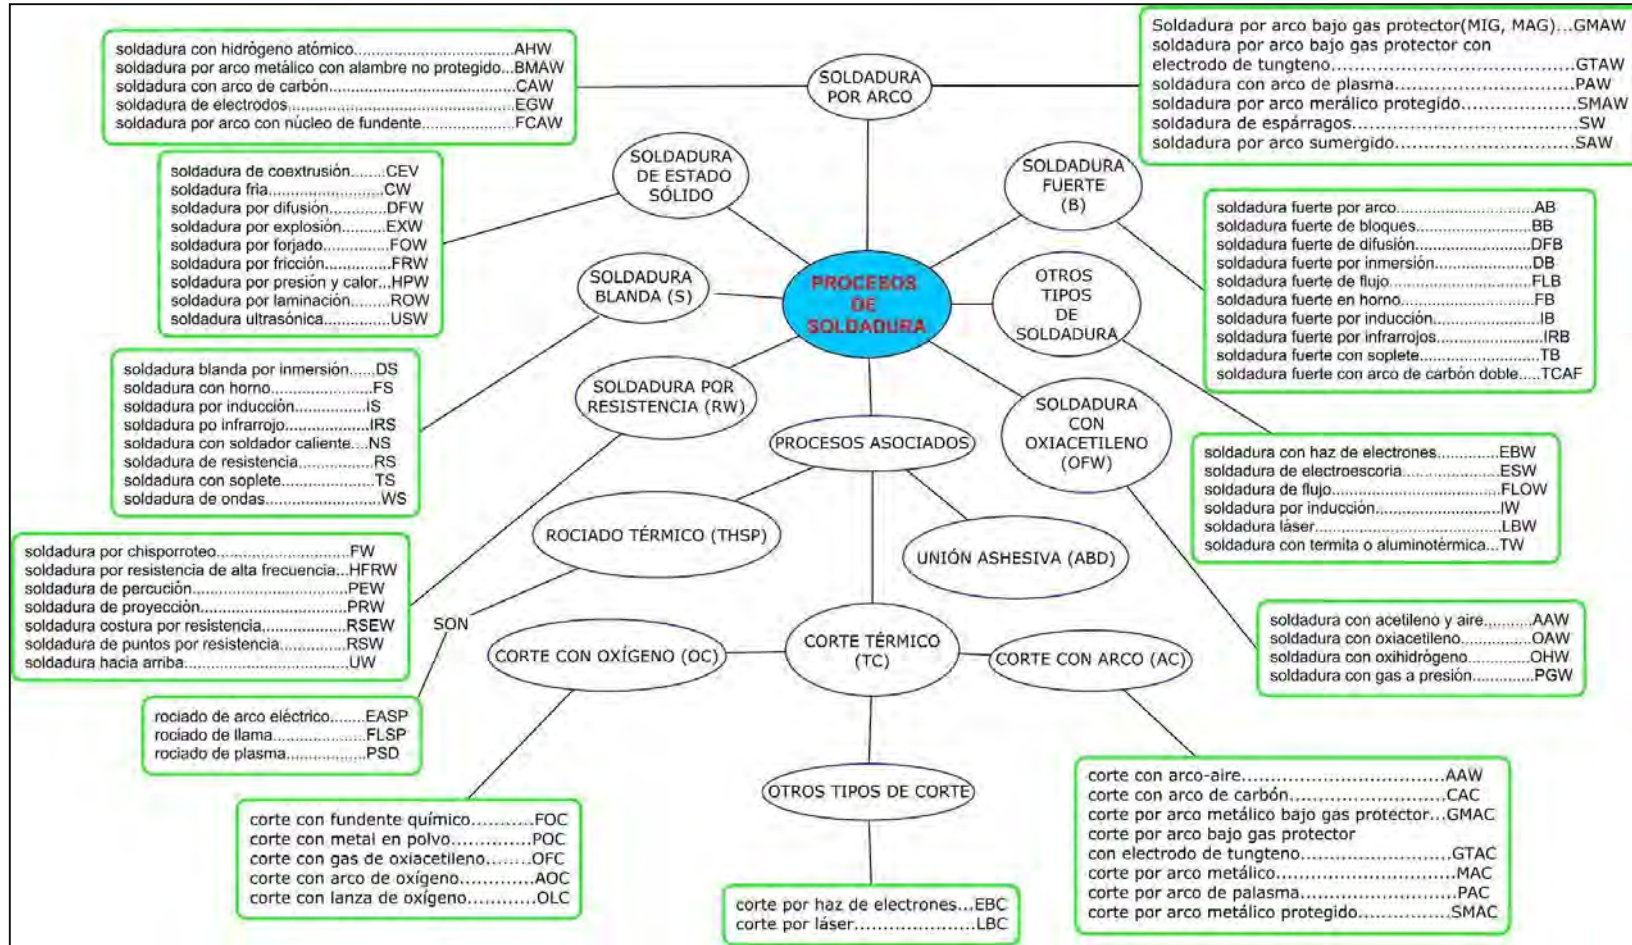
PROCESOS DE SOLDADURA

SOLDADURA POR ARCO

soldadura con hidrógeno atómico....................AHW
soldadura por arco metálico con alambre no protegido...BMAW
soldadura con arco de carbón....................CAW
soldadura de electrodos....................EGW
soldadura por arco con núcleo de fundente....................FCAW

Soldadura por arco bajo gas protector(MIG, MAG)...GMAW
soldadura por arco bajo gas protector con electrodo de tungteno....................GTAW
soldadura con arco de plasma....................PAW
soldadura por arco merálico protegido....................SMAW
soldadura de espárragos....................SW
soldadura por arco sumergido....................SAW

SOLDADURA DE ESTADO SÓLIDO

soldadura de coextrusión........CEV
soldadura fria....................CW
soldadura por difusión............DFW
soldadura por explosión..........EXW
soldadura por forjado..............FOW
soldadura por fricción..............FRW
soldadura por presión y calor...HPW
soldadura por laminación........ROW
soldadura ultrasónica..............USW

SOLDADURA FUERTE (B)

soldadura fuerte por arco....................AB
soldadura fuerte de bloques....................BB
soldadura fuerte de difusión....................DFB
soldadura fuerte por inmersión....................DB
soldadura fuerte de flujo....................FLB
soldadura fuerte en horno....................FB
soldadura fuerte por inducción....................IB
soldadura fuerte por infrarrojos....................IRB
soldadura fuerte con soplete....................TB
soldadura fuerte con arco de carbón doble.....TCAF

SOLDADURA BLANDA (S)

soldadura blanda por inmersión......DS
soldadura con horno....................FS
soldadura por inducción...............IS
soldadura po infrarrojo...............IRS
soldadura con soldador caliente....NS
soldadura de resistencia...............RS
soldadura con soplete....................TS
soldadura de ondas....................WS

OTROS TIPOS DE SOLDADURA

soldadura con haz de electrones.............EBW
soldadura de electroescoria....................ESW
soldadura de flujo....................FLOW
soldadura por inducción....................IW
soldadura láser....................LBW
soldadura con termita o aluminotérmica...TW

SOLDADURA POR RESISTENCIA (RW)

soldadura por chisporroteo....................FW
soldadura por resistencia de alta frecuencia...HFRW
soldadura de percución....................PEW
soldadura de proyección....................PRW
soldadura costura por resistencia....................RSEW
soldadura de puntos por resistencia..............RSW
soldadura hacia arriba....................UW

SOLDADURA CON OXIACETILENO (OFW)

soldadura con acetileno y aire..........AAW
soldadura con oxiacetileno..............OAW
soldadura con oxihidrógeno.............OHW
soldadura con gas a presión.............PGW

PROCESOS ASOCIADOS

SON

ROCIADO TÉRMICO (THSP)

rociado de arco eléctrico.......EASP
rociado de llama....................FLSP
rociado de plasma...............PSD

UNIÓN ASHESIVA (ABD)

CORTE TÉRMICO (TC)

CORTE CON OXÍGENO (OC)

corte con fundente químico...........FOC
corte con metal en polvo.............POC
corte con gas de oxiacetileno........OFC
corte con arco de oxígeno.............AOC
corte con lanza de oxígeno...........OLC

CORTE CON ARCO (AC)

corte con arco-aire....................AAW
corte con arco de carbón....................CAC
corte por arco metálico bajo gas protector...GMAC
corte por arco bajo gas protector con electrodo de tungteno....................GTAC
corte por arco metálico....................MAC
corte por arco de palasma....................PAC
corte por arco metálico protegido...............SMAC

OTROS TIPOS DE CORTE

corte por haz de electrones...EBC
corte por láser....................LBC